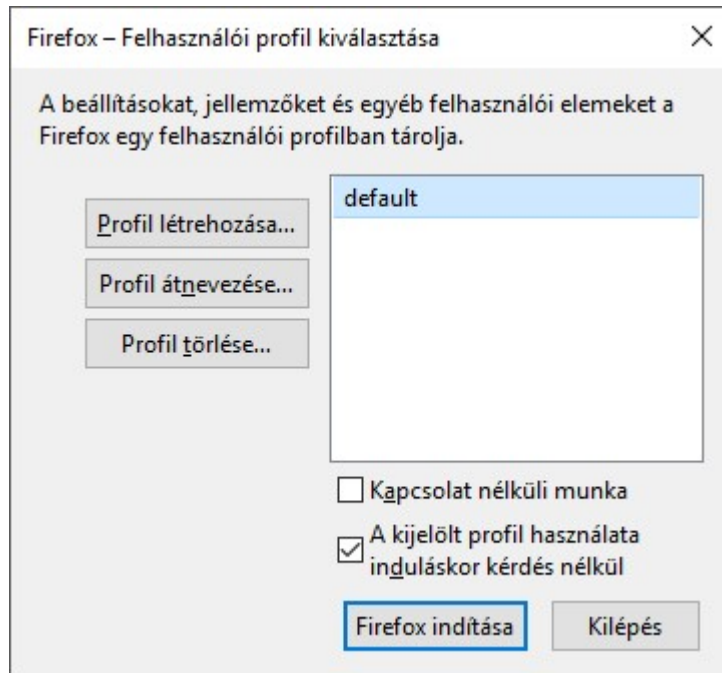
Firefox – Felhasználói profil kiválasztása

×

A beállításokat, jellemzőket és egyéb felhasználói elemeket a Firefox egy felhasználói profilban tárolja.

Profil létrehozása...

Profil átnevezése...

Profil törlése...

default

Kapcsolat nélküli munka

A kijelölt profil használata induláskor kérdés nélkül

Firefox indítása

Kilépés